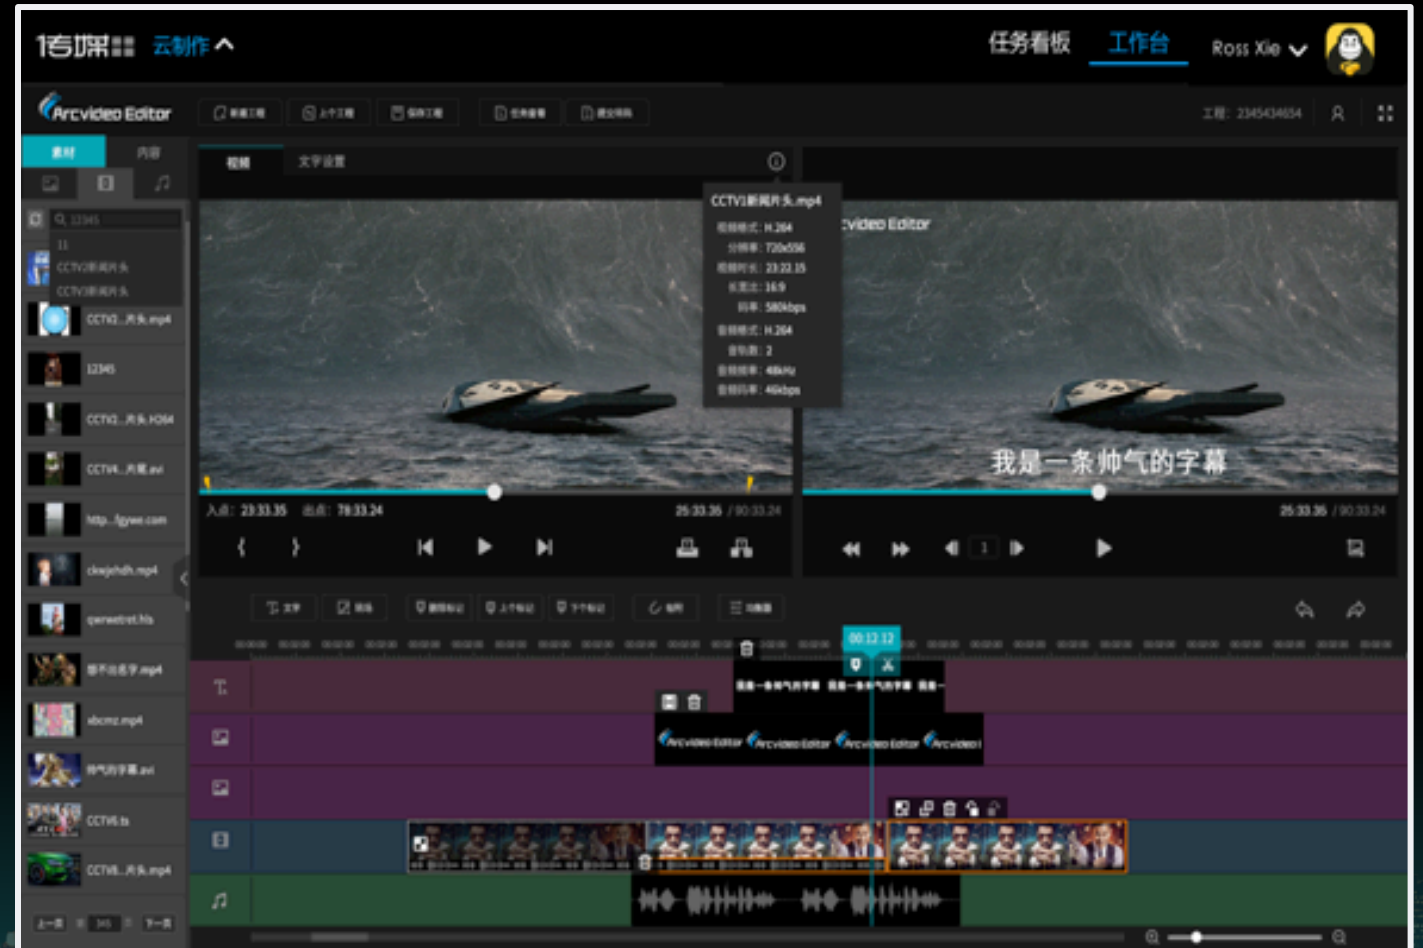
传媒 云制作

任务看板 工作台 Ross Xie

Arcvideo Editor

工程: 2345434634

素材 内容

12345

CCTV1新闻片头

CCTV1新闻片头

CCTV1...片头.mp4

12345

CCTV2...片头.H264

CCTV4...片尾.avi

http://fgyee.com

clwjehdh.mp4

qerwetret.hls

那不出名字.mp4

xbcmz.mp4

帅气的字幕.avi

CCTV5.ts

CCTV6...片头.mp4

视频 文字设置

CCTV1新闻片头.mp4

视频格式: H.264

分辨率: 720x556

视频时长: 23:22.15

长宽比: 16:9

码率: 580kbps

音频格式: H.264

音轨数: 2

音频采样率: 48kHz

音频码率: 46kbps

入点: 23:33.35 出点: 78:33.24

25:33.35 / 90:33.24

Arcvideo Editor

我是一条帅气的字幕

25:33.35 / 90:33.24

1

00:12:12

Arcvideo Editor Arcvideo Editor Arcvideo Editor Arcvideo

上一页 1/45 下一页